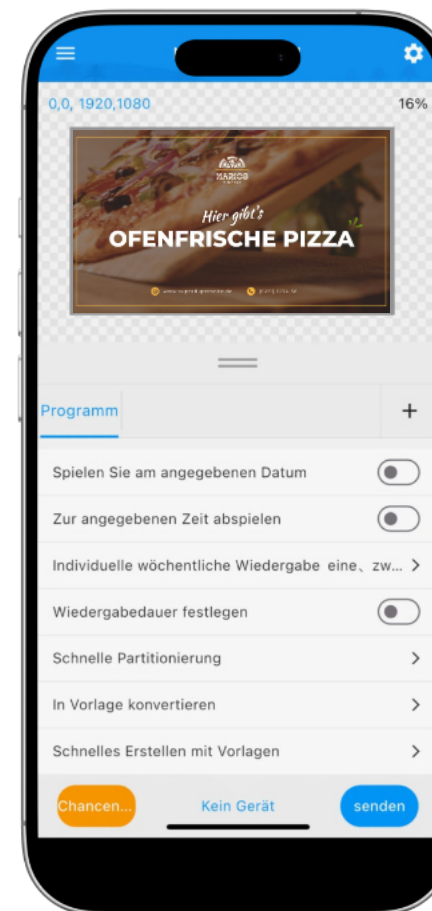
0,0, 1920,1080

16%

MARIOS

Hier gibt's

OFENFRISCHE PIZZA

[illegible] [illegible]

Programm

+

Spielen Sie am angegebenen Datum

Zur angegebenen Zeit abspielen

Individuelle wöchentliche Wiedergabe eine、zw...

Wiedergabedauer festlegen

Schnelle Partitionierung

In Vorlage konvertieren

Schnelles Erstellen mit Vorlagen

Chancen...

Kein Gerät

senden